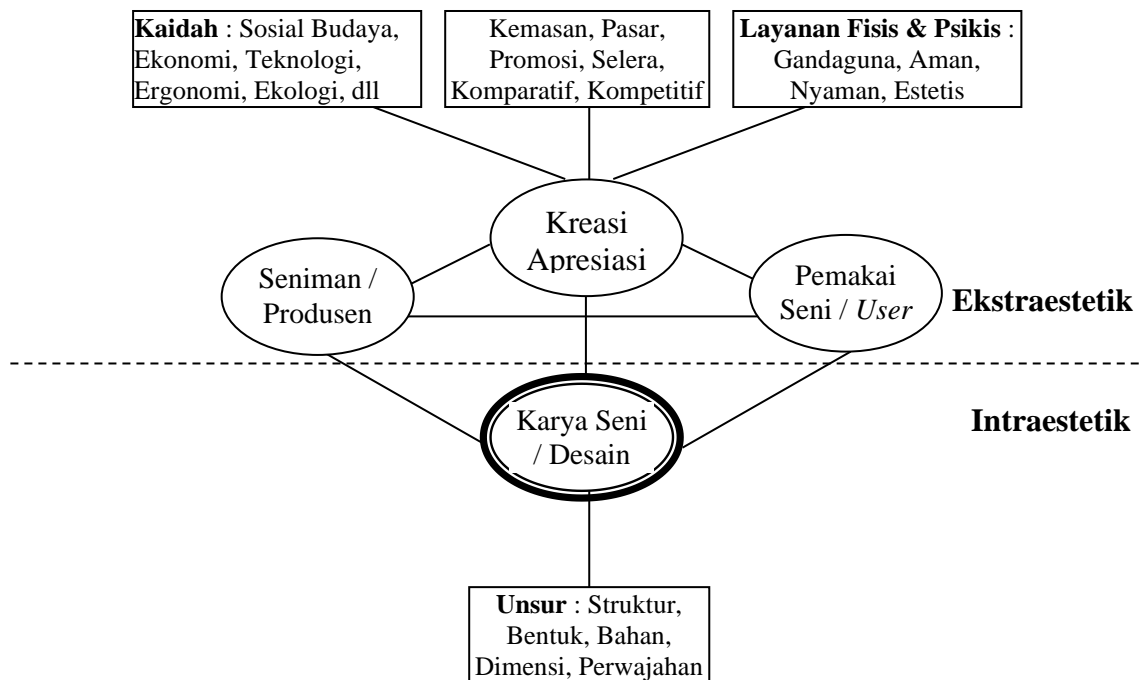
Kaidah : Sosial Budaya, Ekonomi, Teknologi, Ergonomi, Ekologi, dll

Kemasan, Pasar, Promosi, Selera, Komparatif, Kompetitif

Layanan Fisis & Psikis : Gandaguna, Aman, Nyaman, Estetis

Kreasi Apresiasi

Seniman / Produsen

Pemakai Seni / User

Ekstraestetik

Karya Seni / Desain

Intraestetik

Unsur : Struktur, Bentuk, Bahan, Dimensi, Perwajahan